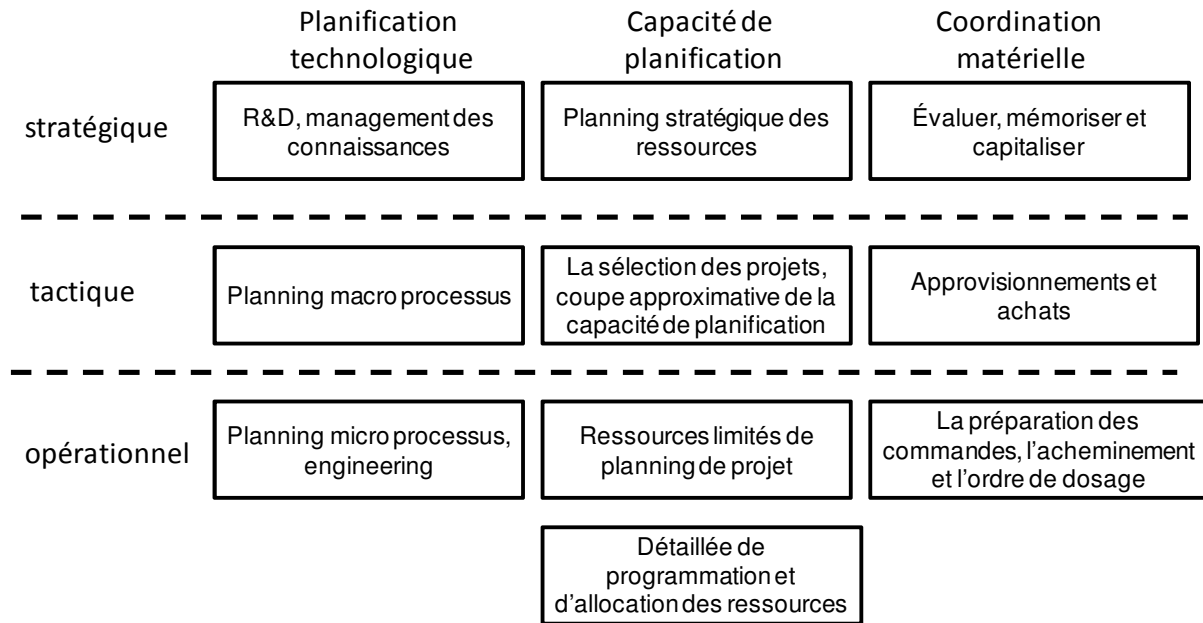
Planification technologique

Capacité de planification

Coordination matérielle

stratégique

R&D, management des connaissances

Planning stratégique des ressources

Évaluer, mémoriser et capitaliser

tactique

Planning macro processus

La sélection des projets, coupe approximative de la capacité de planification

Approvisionnements et achats

opérationnel

Planning micro processus, engineering

Ressources limités de planning de projet

La préparation des commandes, l'acheminement et l'ordre de dosage

Détaillée de programmation et d'allocation des ressources